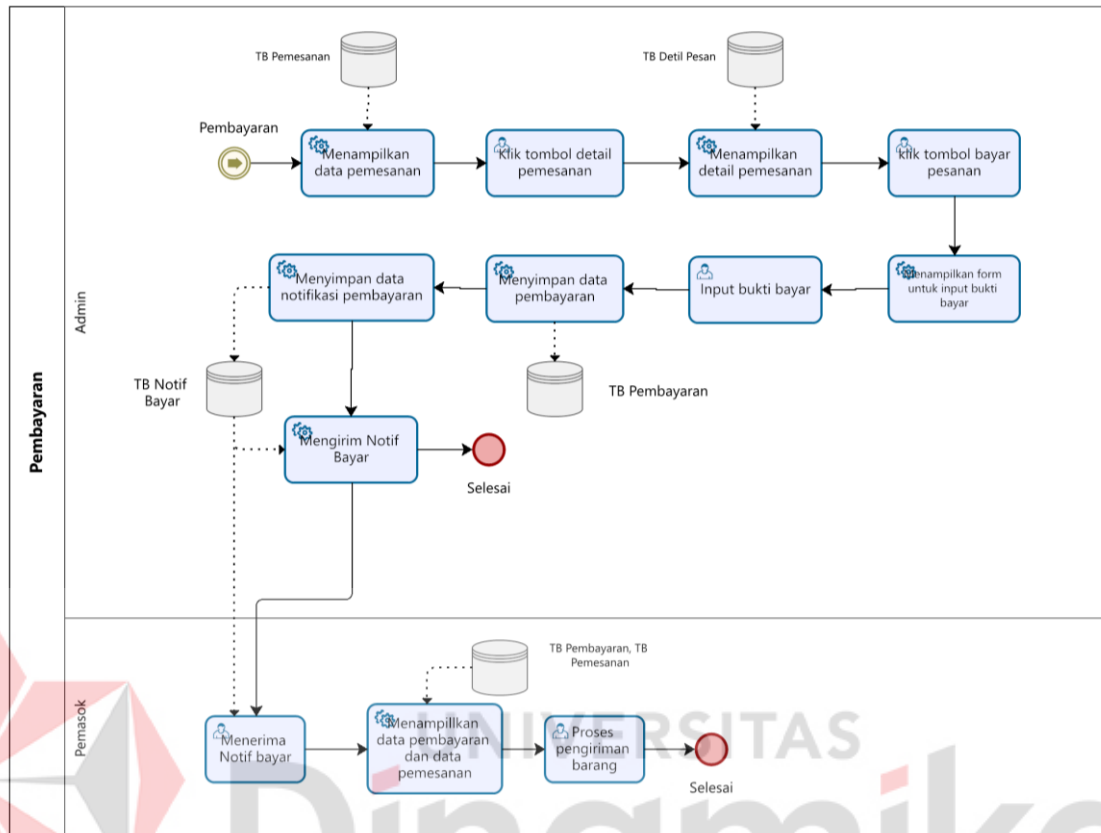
Pembayaran

Admin

TB Pemesanan

TB Detil Pesan

Pembayaran

Menampilkan data pemesanan

Klik tombol detail pemesanan

Menampilkan detail pemesanan

klik tombol bayar pesanan

Menyimpan data notifikasi pembayaran

Menyimpan data pembayaran

Input bukti bayar

Menampilkan form untuk input bukti bayar

TB Notif Bayar

TB Pembayaran

Mengirim Notif Bayar

Selesai

Pemasok

TB Pembayaran, TB Pemesanan

Menerima Notif bayar

Menampillkan data pembayaran dan data pemesanan

Proses pengiriman barang

Selesai

UNIVERSITAS
Dinamika